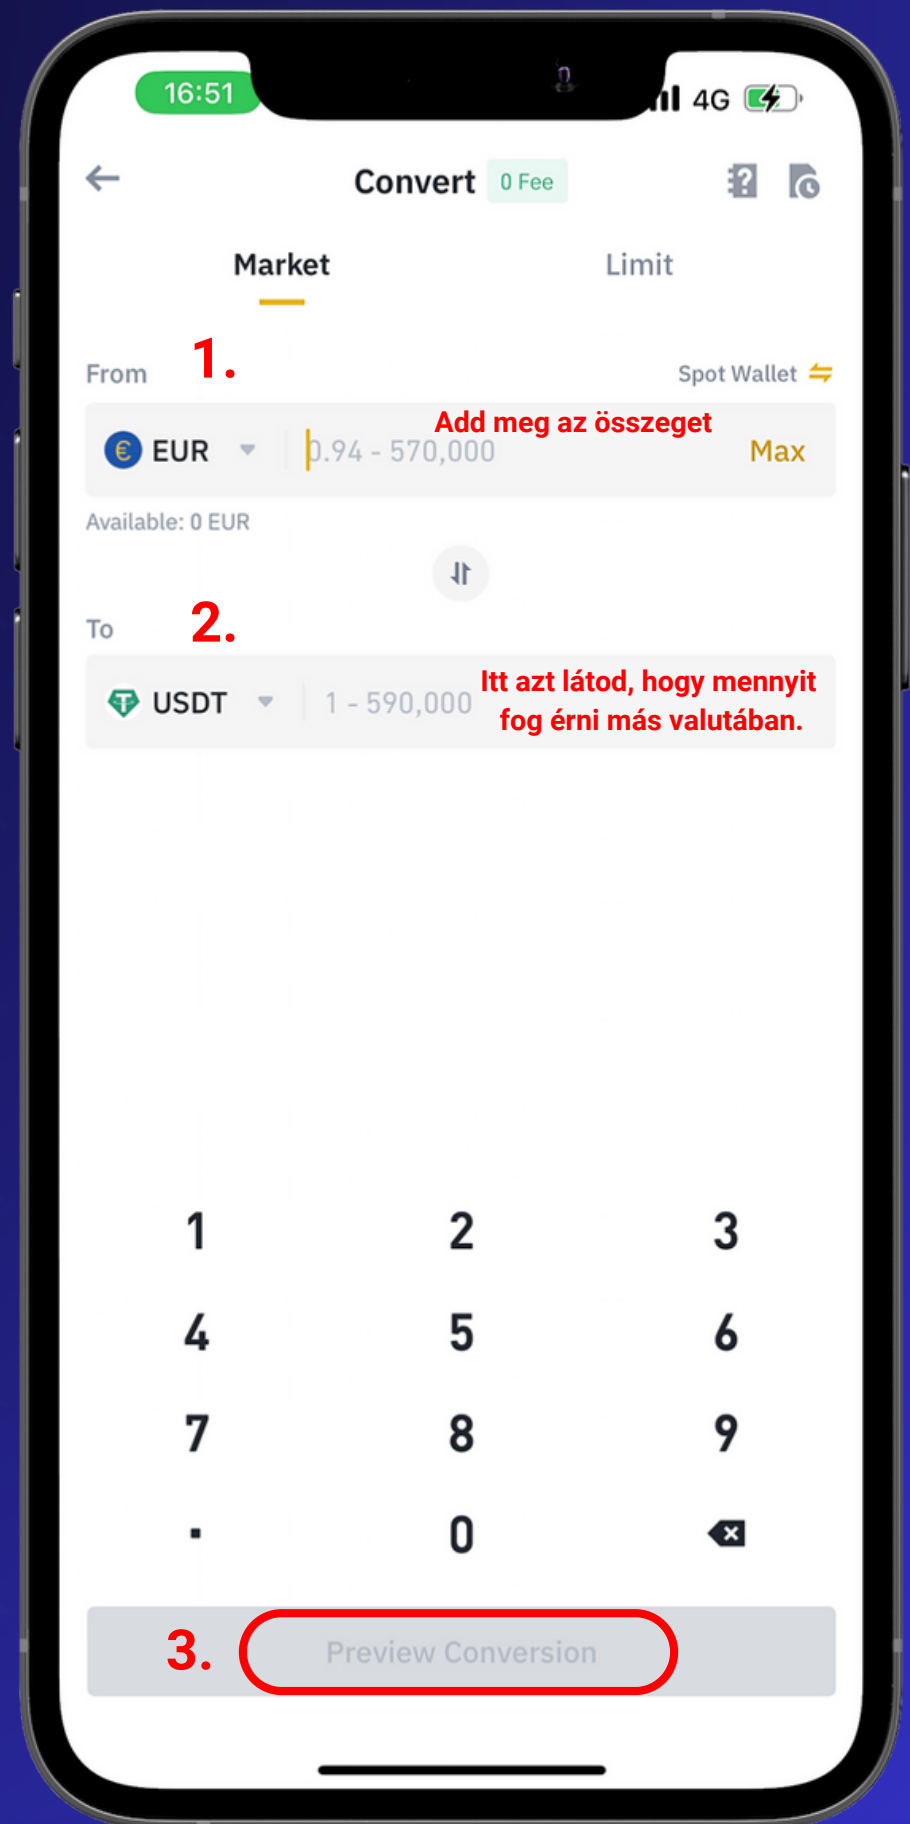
16:51

4G

Convert 0 Fee

Market

Limit

From 1.

Spot Wallet

Add meg az összeget

EUR 0.94 - 570,000 Max

Available: 0 EUR

To 2.

USDT 1 - 590,000

Itt azt látod, hogy mennyit fog érni más valutában.

1 2 3

4 5 6

7 8 9

. 0

3. Preview Conversion